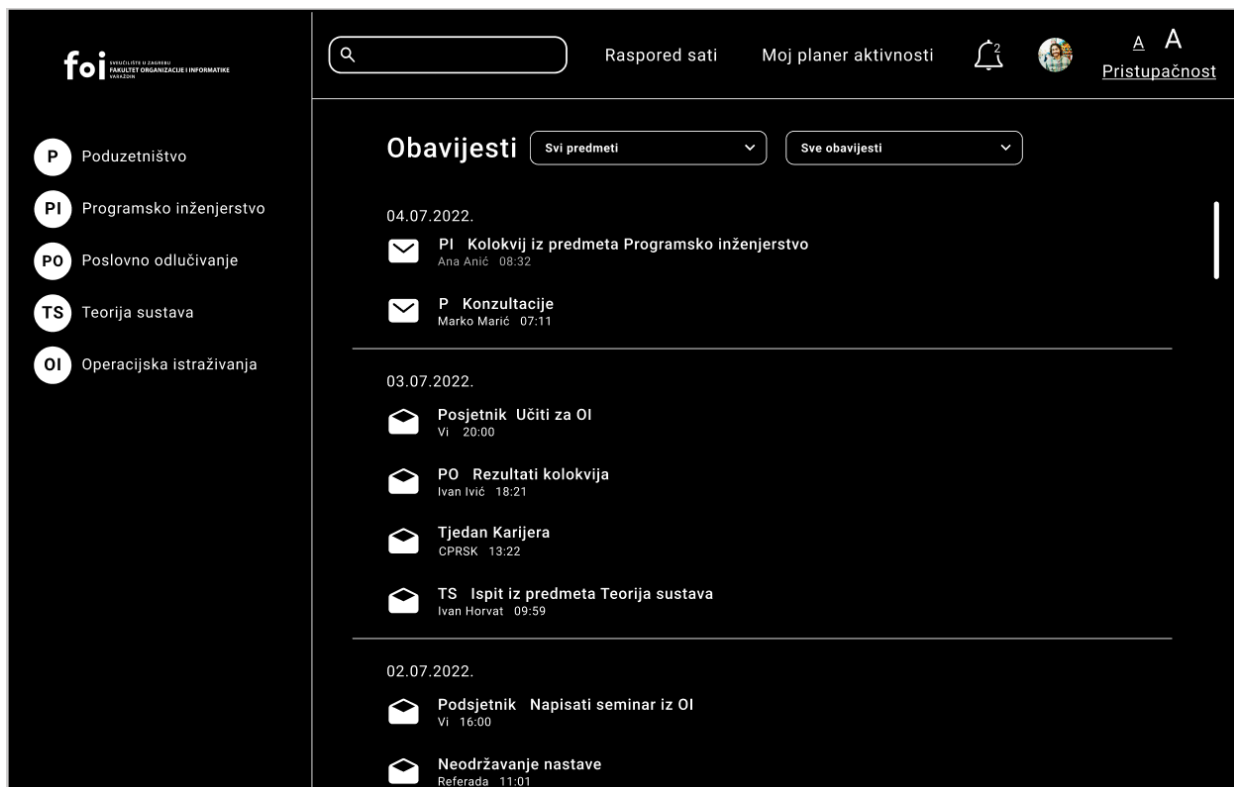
foi SVEUČILIŠTE U ZAGREBU FAKULTET ORGANIZACIJE I INFORMATIKE VARAŽDIN

Raspored sati
Moj planer aktivnosti
2
A A
Pristupačnost

P Poduzetništvo
PI Programsko inženjerstvo
PO Poslovno odlučivanje
TS Teorija sustava
OI Operacijska istraživanja

Obavijesti
Svi predmeti
Sve obavijesti

04.07.2022.

PI Kolokvij iz predmeta Programsko inženjerstvo
Ana Anić 08:32

P Konzultacije
Marko Marić 07:11

03.07.2022.

Posjetnik Učiti za OI
Vi 20:00

PO Rezultati kolokvija
Ivan Ivić 18:21

Tjedan Karijera
CPRSK 13:22

TS Ispit iz predmeta Teorija sustava
Ivan Horvat 09:59

02.07.2022.

Podsjetnik Napisati seminar iz OI
Vi 16:00

Neodržavanje nastave
Referada 11:01